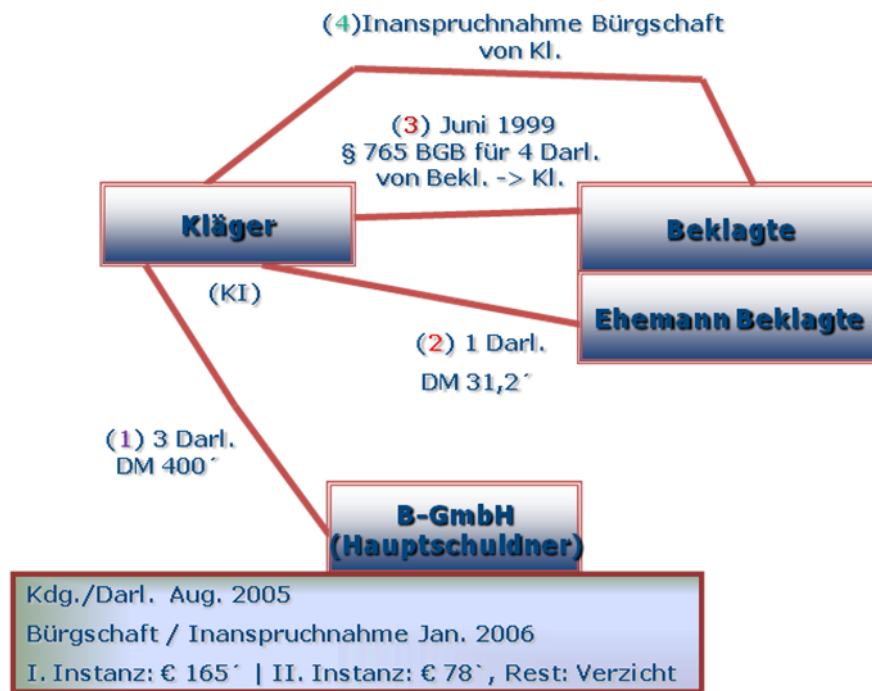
(4)Inanspruchnahme Bürgschaft von Kl.

(3) Juni 1999
§ 765 BGB für 4 Darl.
von Bekl. -> Kl.

Kläger

Beklagte

(KI)

Ehemann Beklagte

(2) 1 Darl.

DM 31,2´

(1) 3 Darl.
DM 400´

B-GmbH
(Hauptschuldner)

Kdg./Darl. Aug. 2005
Bürgschaft / Inanspruchnahme Jan. 2006
I. Instanz: € 165´ | II. Instanz: € 78`, Rest: Verzicht